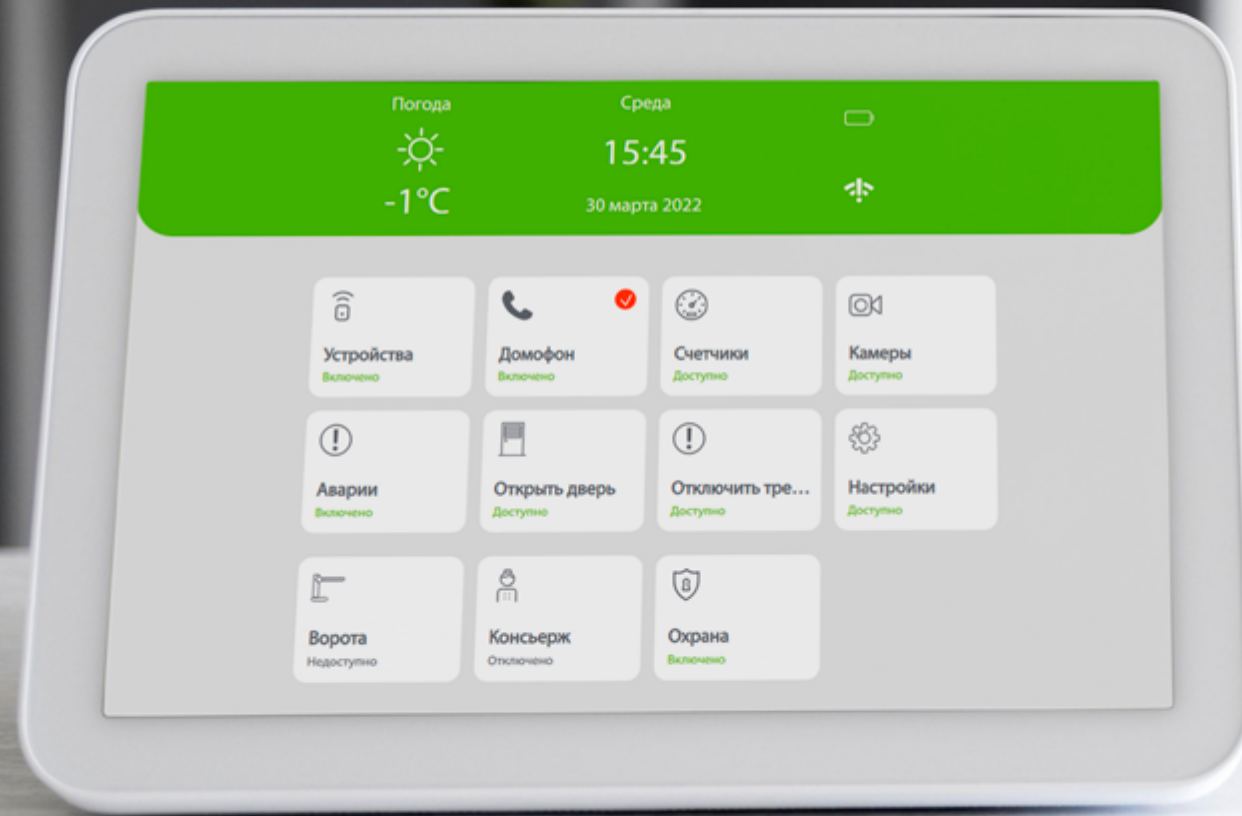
Погода
-1°C

Среда
15:45
30 марта 2022

Устройства
Включено

Домофон
Включено

Счетчики
Доступно

Камеры
Доступно

Аварии
Включено

Открыть дверь
Доступно

Отключить тре...
Доступно

Настройки
Доступно

Ворота
Недоступно

Консьерж
Отключено

Охрана
Включено